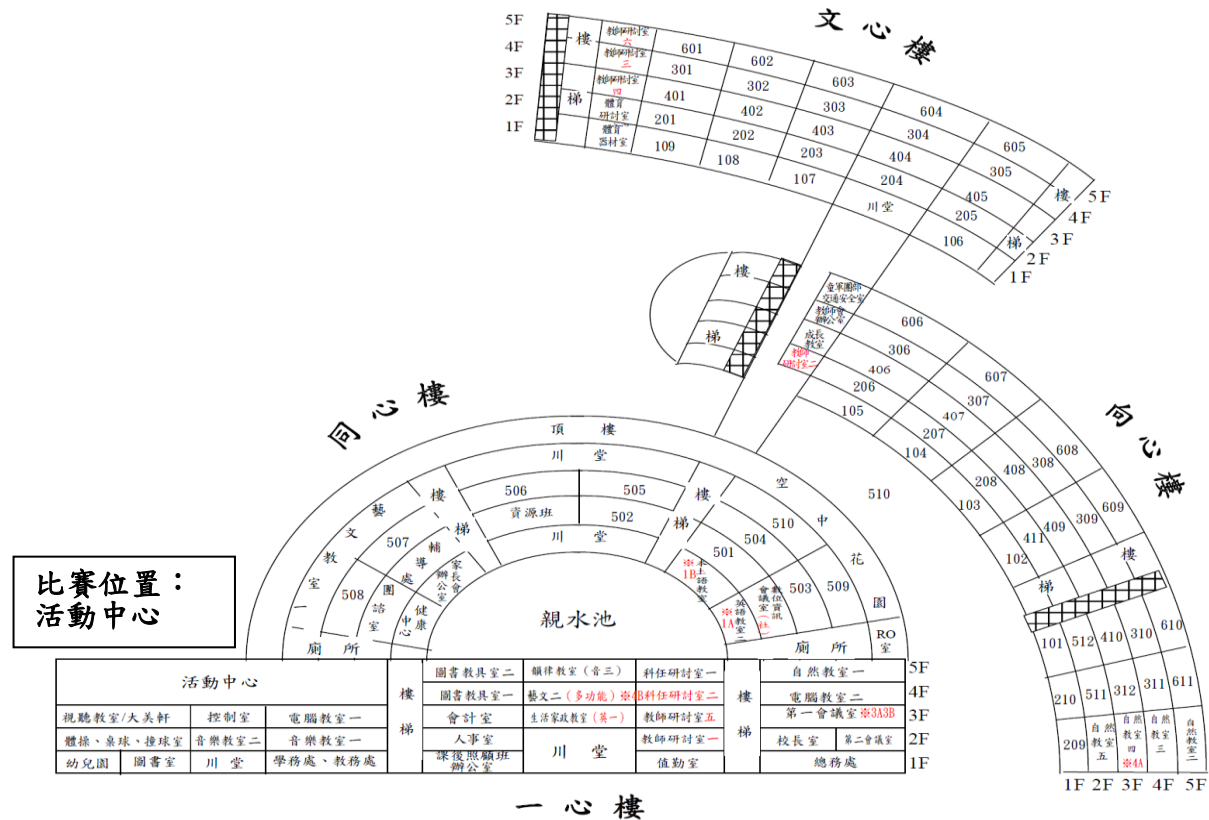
文心樓

5F
4F
3F
2F
1F

樓
梯

教師研討室六
教師研討室三
教師研討室四
體育研討室
體育器材室

601
602
603
604
605
301
302
303
304
305
401
402
403
404
405
201
202
203
204
205
109
108
107
川堂
106

樓
梯
5F
4F
3F
2F
1F

樓
梯

童軍團部交通安全室
教師會辦公室
成長教室
教師研討室二

606
306
406
206
105
607
307
407
207
104
608
308
408
208
103
609
309
409
209
102
411

句心樓

樓
梯

101
512
410
310
610
210
511
312
311
611
209
自然教室五
自然教室四 ※4A
自然教室三
自然教室二

1F 2F 3F 4F 5F

同心樓

頂 樓
川 堂
506
505
資源班
502
川 堂
樓
梯
樓
梯
藝文教室一
507
輔導處
家長會辦公室
508
園語室
健康中心
空中花園
510
510
504
501
503
509
※1B本土語教室
※1A英語教室二
會議室 資訊一 ※1
RO室
廁所
廁所

親水池

比賽位置：
活動中心

| 活動中心 | | | 樓梯 | 圖書教具室二 | 韻律教室（音三） | 科任研討室一 | 樓梯 | 自然教室一 | | 5F |
|---|---|---|---|---|---|---|---|---|---|---|
| | | | | 圖書教具室一 | 藝文二（多功能）※4B | 科任研討室二 | | 電腦教室二 | | 4F |
| 視聽教室/大美軒 | 控制室 | 電腦教室一 | | 會計室 | 生活家政教室（美一） | 教師研討室五 | | 第一會議室 ※3A3B | | 3F |
| 體操、桌球、撞球室 | 音樂教室二 | 音樂教室一 | | 人事室 | 川 堂 | 教師研討室一 | | 校長室 | 第二會議室 | 2F |
| 幼兒園 | 圖書室 | 川 堂 | 學務處、教務處 | 課後照顧班辦公室 | | 值勤室 | | 總務處 | | 1F |

一心樓